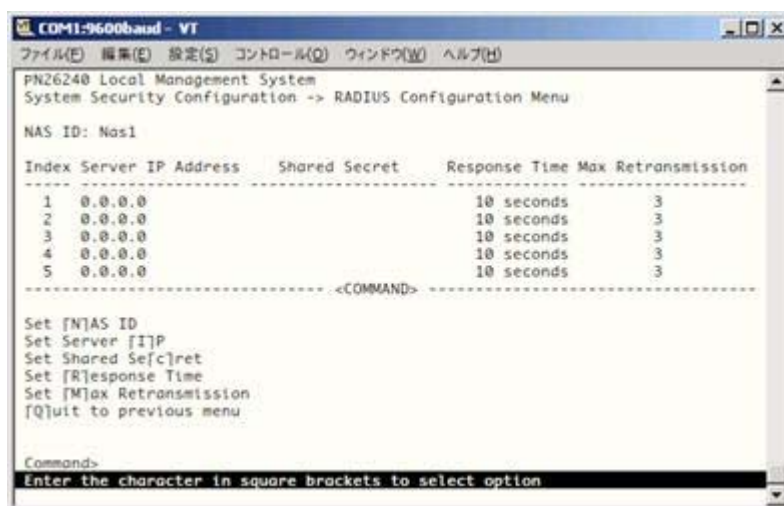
COM1:9600baud - VT

ファイル(F) 編集(E) 設定(S) コントロール(O) ウィンドウ(W) ヘルプ(H)

PN26240 Local Management System
System Security Configuration -> RADIUS Configuration Menu

NAS ID: Nas1

| Index | Server IP Address | Shared Secret | Response Time | Max Retransmission |
|---|---|---|---|---|
| 1 | 0.0.0.0 | | 10 seconds | 3 |
| 2 | 0.0.0.0 | | 10 seconds | 3 |
| 3 | 0.0.0.0 | | 10 seconds | 3 |
| 4 | 0.0.0.0 | | 10 seconds | 3 |
| 5 | 0.0.0.0 | | 10 seconds | 3 |

<COMMAND>

Set [N]AS ID
Set Server [I]P
Set Shared Se[c]ret
Set [R]esponse Time
Set [M]ax Retransmission
[Q]uit to previous menu

Command>
Enter the character in square brackets to select option